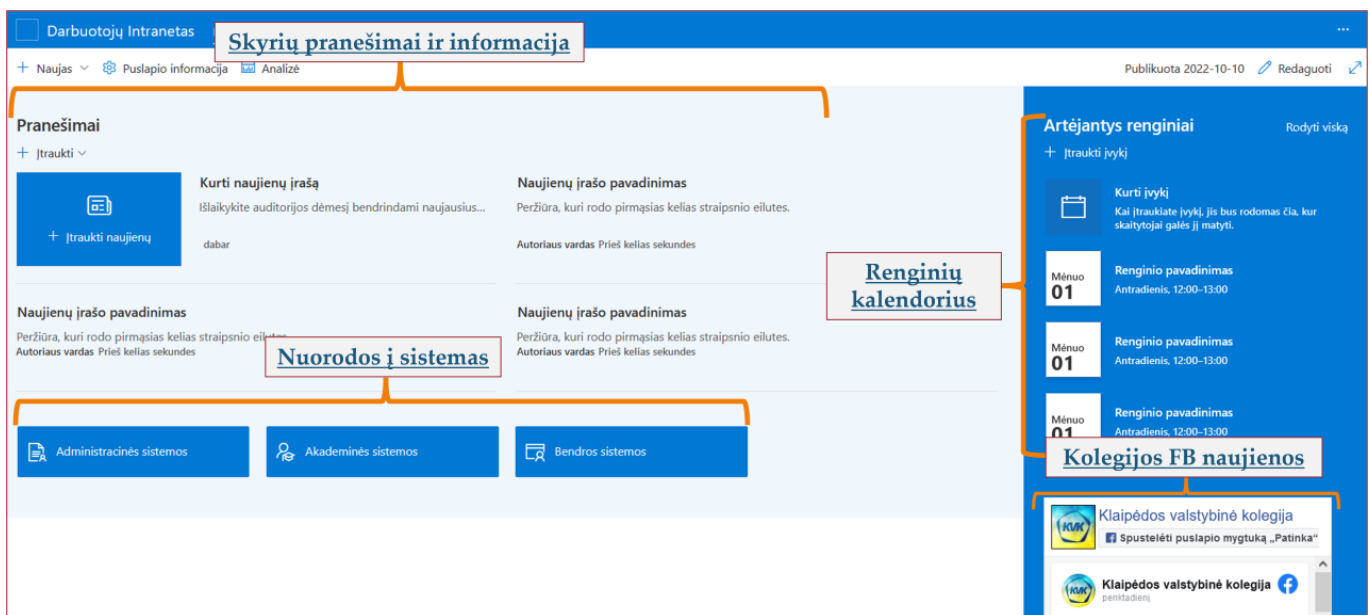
Darbuotojų Intranetas

Skyrių pranešimai ir informacija

+ Naujas ⌄ Puslapio informacija Analizė

Publikuota 2022-10-10 Redaguoti

Pranešimai

+ Įtraukti ⌄

+ Įtraukti naujienų

Kurti naujienų įrašą

Išlaikykite auditorijos dėmesį bendrindami naujausius...

dabar

Naujienų įrašo pavadinimas

Peržiūra, kuri rodo pirmąsias kelias straipsnio eilutes.

Autoriaus vardas Prieš kelias sekundes

Naujienų įrašo pavadinimas

Peržiūra, kuri rodo pirmąsias kelias straipsnio eilutes.

Autoriaus vardas Prieš kelias sekundes

Naujienų įrašo pavadinimas

Peržiūra, kuri rodo pirmąsias kelias straipsnio eilutes.

Autoriaus vardas Prieš kelias sekundes

Nuorodos į sistemas

Administracinės sistemos

Akademinės sistemos

Bendros sistemos

Artėjantys renginiai

Rodyti viską

+ Įtraukti įvykį

Kurti įvykį

Kai įtraukiate įvykį, jis bus rodomas čia, kur skaitytojai galės jį matyti.

Renginių kalendorius

Mėnuo 01

Renginio pavadinimas

Antradienis, 12:00–13:00

Mėnuo 01

Renginio pavadinimas

Antradienis, 12:00–13:00

Mėnuo 01

Renginio pavadinimas

Antradienis, 12:00–13:00

Kolegijos FB naujienos

Klaipėdos valstybinė kolegija

Spustelėti puslapio mygtuką „Patinka“

Klaipėdos valstybinė kolegija

penktadienį